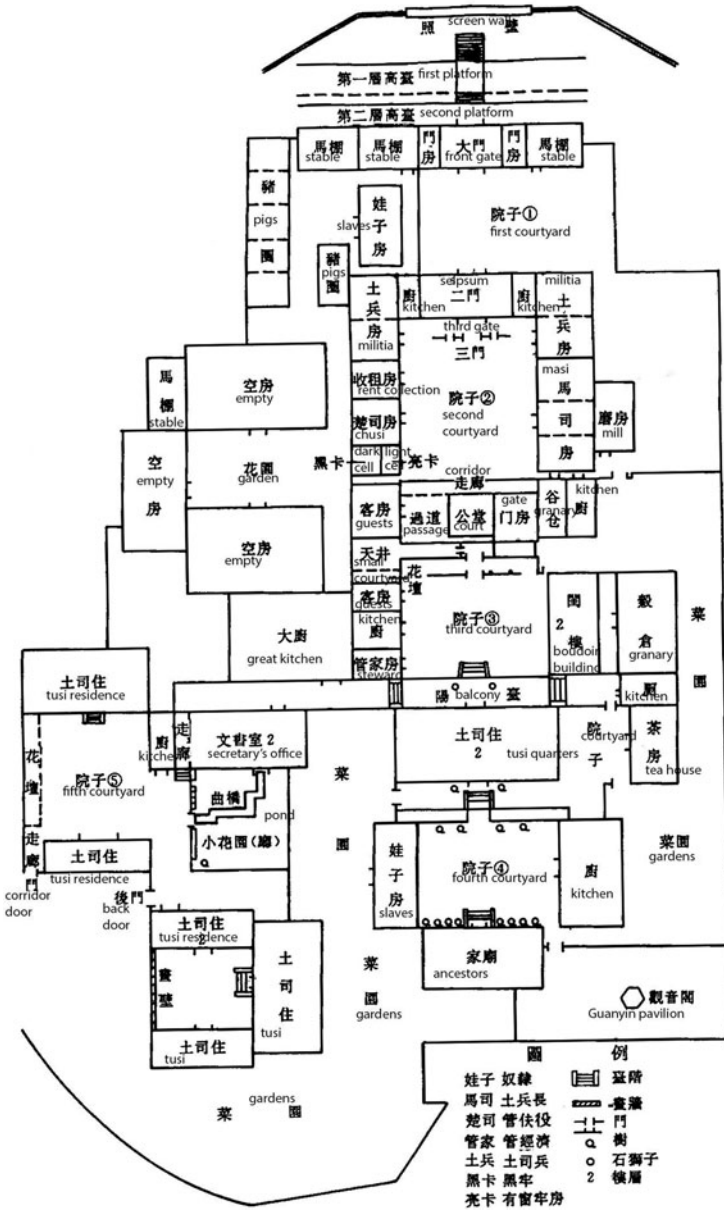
照 screen wall 壁

第一層高臺 first platform

第二層高臺 second platform

馬棚 stable
馬棚 stable
門房
大門 front gate
門房
馬棚 stable

豬 pigs 圈

娃子房 slaves

院子① first courtyard

豬圈 pigs

土兵房 militia
廚 kitchen
selpsum 二門
廚 kitchen
militia 土兵房

third gate
三門

馬棚 stable

空房 empty

收租房 rent collection

院子② second courtyard

masi 馬司房

磨房 mill

楚司房 chusi

dark cell 黑卡
light cell 亮卡

空 empty 房

花園 garden

corridor 走廊

客房 guests

過道 passage

公堂 court

gate 门房

谷仓 granary

廚 kitchen

空房 empty

天井 small courtyard

花壇

客房 guests

廚 kitchen

院子③ third courtyard

閨 2 樓 boudoir building

穀倉 granary

菜園

大廚 great kitchen

管家房 steward

土司住 tusi residence

陽 balcony 臺

廚 kitchen

廚 kitchen

走廊

文書室 2 secretary's office

土司住 2 tusi quarters

院 courtyard 子

茶房 tea house

花壇

院子⑤ fifth courtyard

菜

曲橋

pond

小花園(廟)

園

走廊

土司住 tusi residence

corridor door 門

後門 back door

娃子房 slaves

院子④ fourth courtyard

廚 kitchen

菜園 gardens

土司住 2 tusi residence

土司住 tusi

書
壁

菜

園 gardens

家廟 ancestors

觀音閣 Guanyin pavilion

土司住 tusi

gardens
菜 園

圖 例

娃子 奴隸
馬司 土兵長
楚司 管伕役
管家 管經濟
土兵 土司兵
黑卡 黑牢
亮卡 有窗牢房

臺階
圍牆
門
樹
石獅子
2 樓層